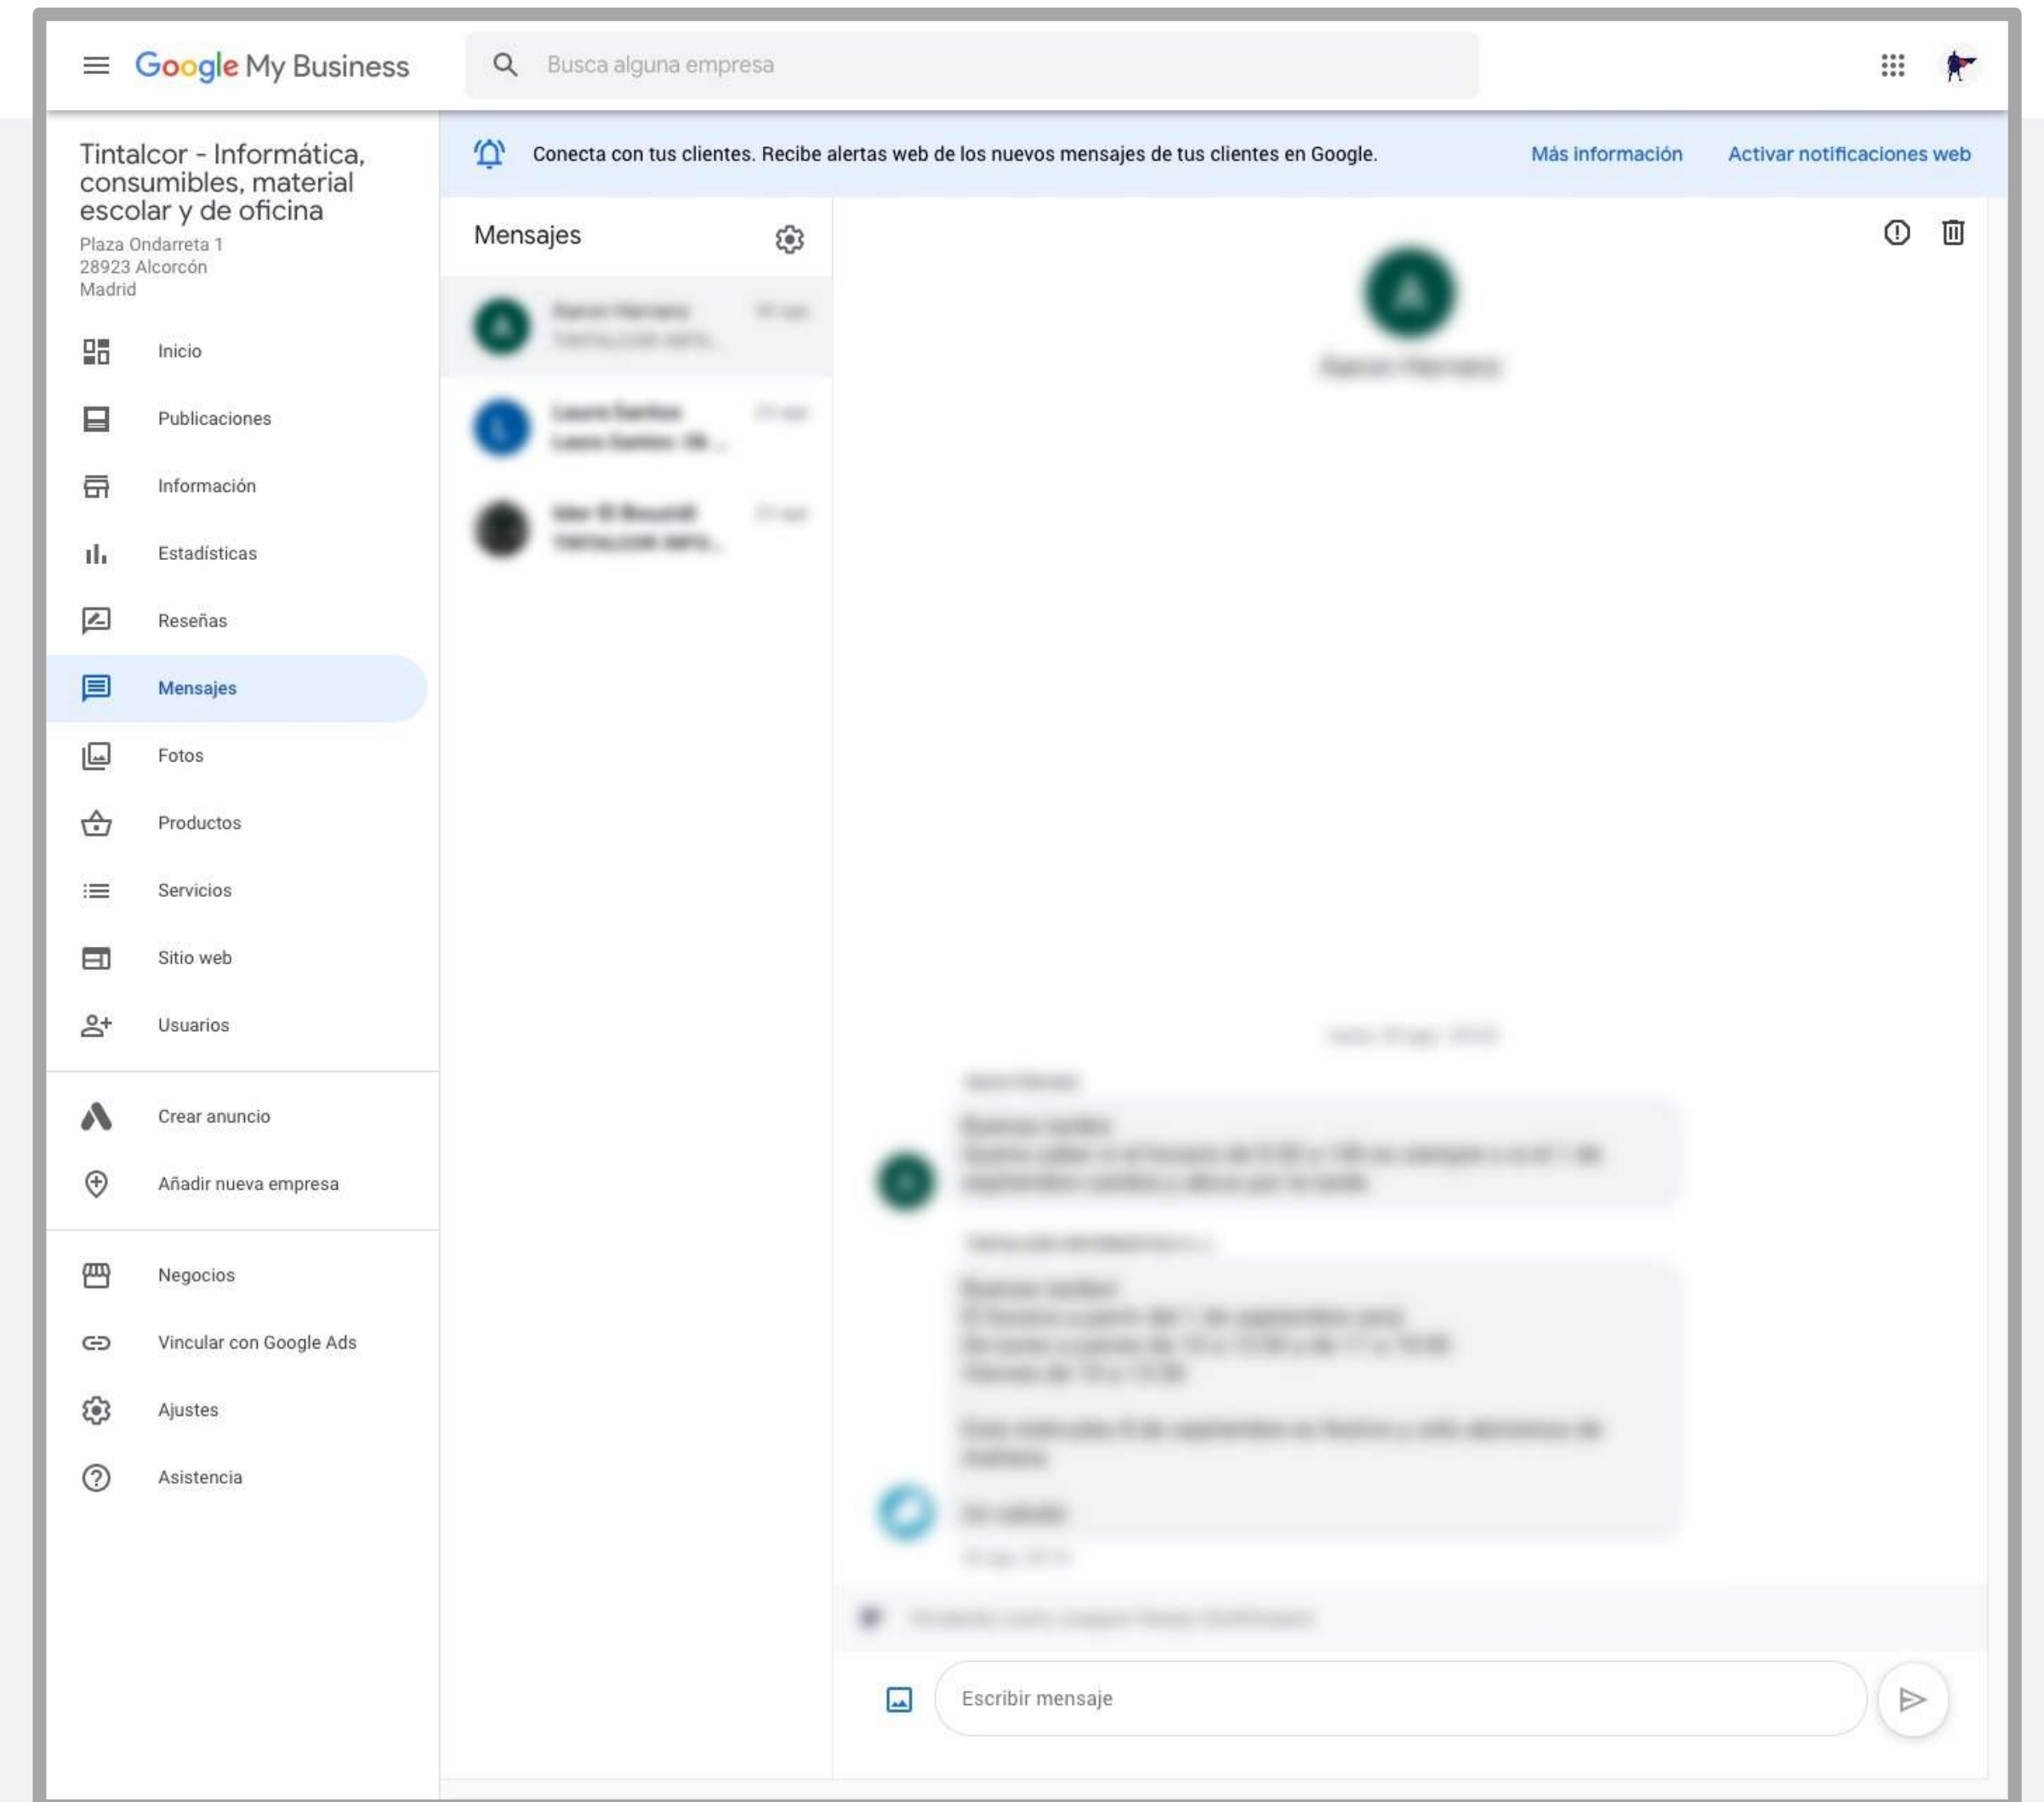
Google My Business

Busca alguna empresa

Tintalcor - Informática, consumibles, material escolar y de oficina
Plaza Ondarreta 1
28923 Alcorcón
Madrid

Inicio
Publicaciones
Información
Estadísticas
Reseñas
Mensajes
Fotos
Productos
Servicios
Sitio web
Usuarios

Crear anuncio
Añadir nueva empresa

Negocios
Vincular con Google Ads
Ajustes
Asistencia

Conecta con tus clientes. Recibe alertas web de los nuevos mensajes de tus clientes en Google.
Más información
Activar notificaciones web

Mensajes

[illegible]

Escribir mensaje